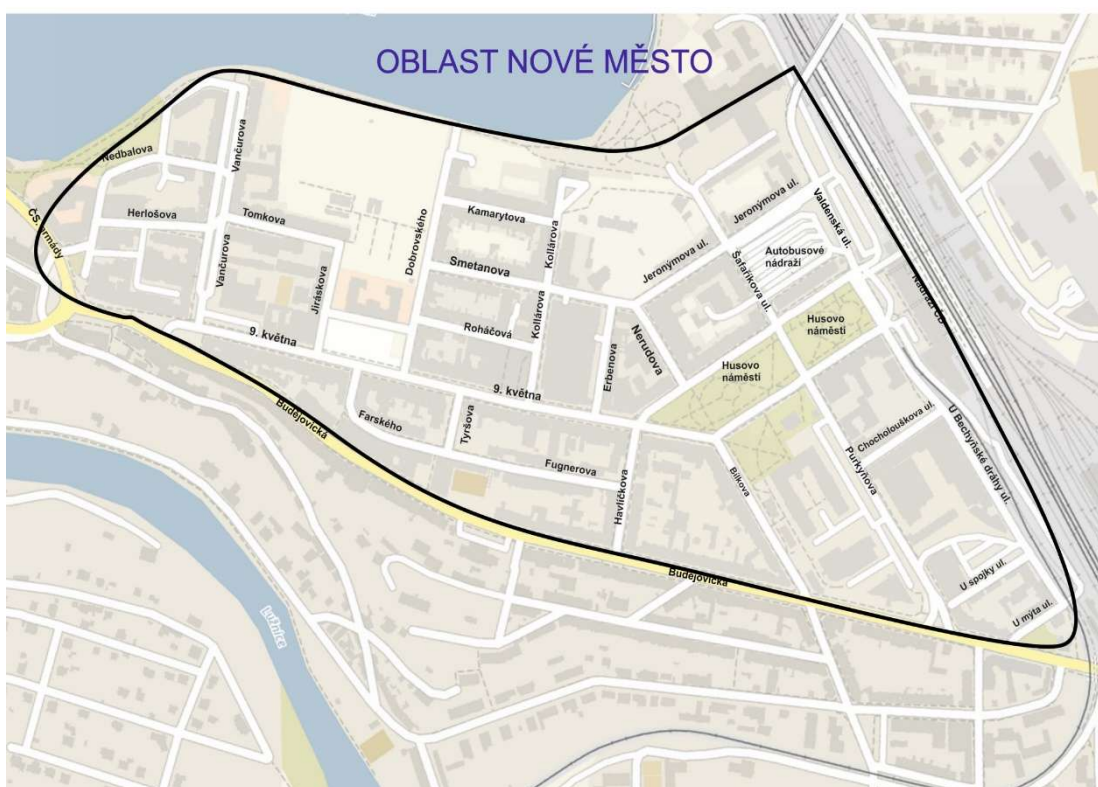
OBLAST NOVÉ MĚSTO

Nedbalova
Vančurova
Herlošova
Tomkova
ČS armády
Vančurova
Jiráskova
Dobrovského
Kamarytova
Kollárova
Smetanova
Jeronýmova ul.
Jeronýmova ul.
Valdenská ul.
Autobusové nádraží
Šafaříkova ul.
Nádražní
Husovo náměstí
Husovo náměstí
Roháčová
Kollárova
Nerudova
Erbenova
9. května
9. května
Farského
Tyršova
Fugnerova
Havlíčkova
Bílkova
Chocholouškova ul.
Purkyňova
U Bechyňské dráhy ul.
Budějovická
Budějovická
U spojky ul.
U mýta ul.
Lužnice